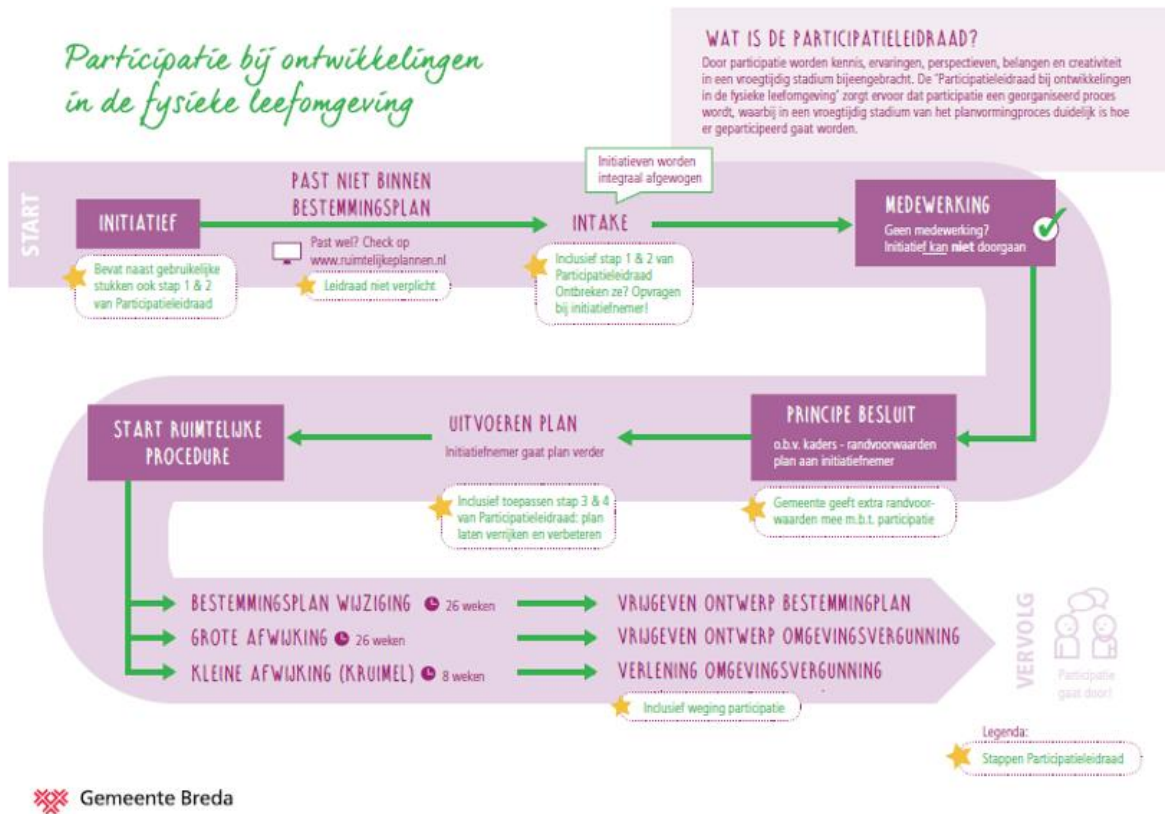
Participatie bij ontwikkelingen in de fysieke leefomgeving

WAT IS DE PARTICIPATIELEIDRAAD?

Door participatie worden kennis, ervaringen, perspectieven, belangen en creativiteit in een vroegtijdig stadium bijeengebracht. De 'Participatieleidraad bij ontwikkelingen in de fysieke leefomgeving' zorgt ervoor dat participatie een georganiseerd proces wordt, waarbij in een vroegtijdig stadium van het planvormingproces duidelijk is hoe er geparticipeerd gaat worden.

START

INITIATIEF

Bevat naast gebruikelijke stukken ook stap 1 & 2 van Participatieleidraad

PAST NIET BINNEN BESTEMMINGSPLAN

Past wel? Check op www.ruimtelijkeplannen.nl

Leidraad niet verplicht

Initiatieven worden integraal afgewogen

INTAKE

Inclusief stap 1 & 2 van Participatieleidraad Ontbreken ze? Opvragen bij initiatiefnemer!

MEDEWERKING

Geen medewerking? Initiatief kan niet doorgaan

PRINCIPE BESLUIT

o.b.v. kaders - randvoorwaarden plan aan initiatiefnemer

Gemeente geeft extra randvoorwaarden mee m.b.t. participatie

UITVOEREN PLAN

Initiatiefnemer gaat plan verder

Inclusief toepassen stap 3 & 4 van Participatieleidraad: plan laten verrijken en verbeteren

START RUIMTELIJKE PROCEDURE

BESTEMMINGSPLAN WIJZIGING 26 weken

VRIJGEVEN ONTWERP BESTEMMINGPLAN

GROTE AFWIJKING 26 weken

VRIJGEVEN ONTWERP OMGEVINGSVERGUNNING

KLEINE AFWIJKING (KRUIMEL) 8 weken

VERLENING OMGEVINGSVERGUNNING

Inclusief weging participatie

VERVOLG

Participatie gaat door!

Legenda:

Stappen Participatieleidraad

Gemeente Breda